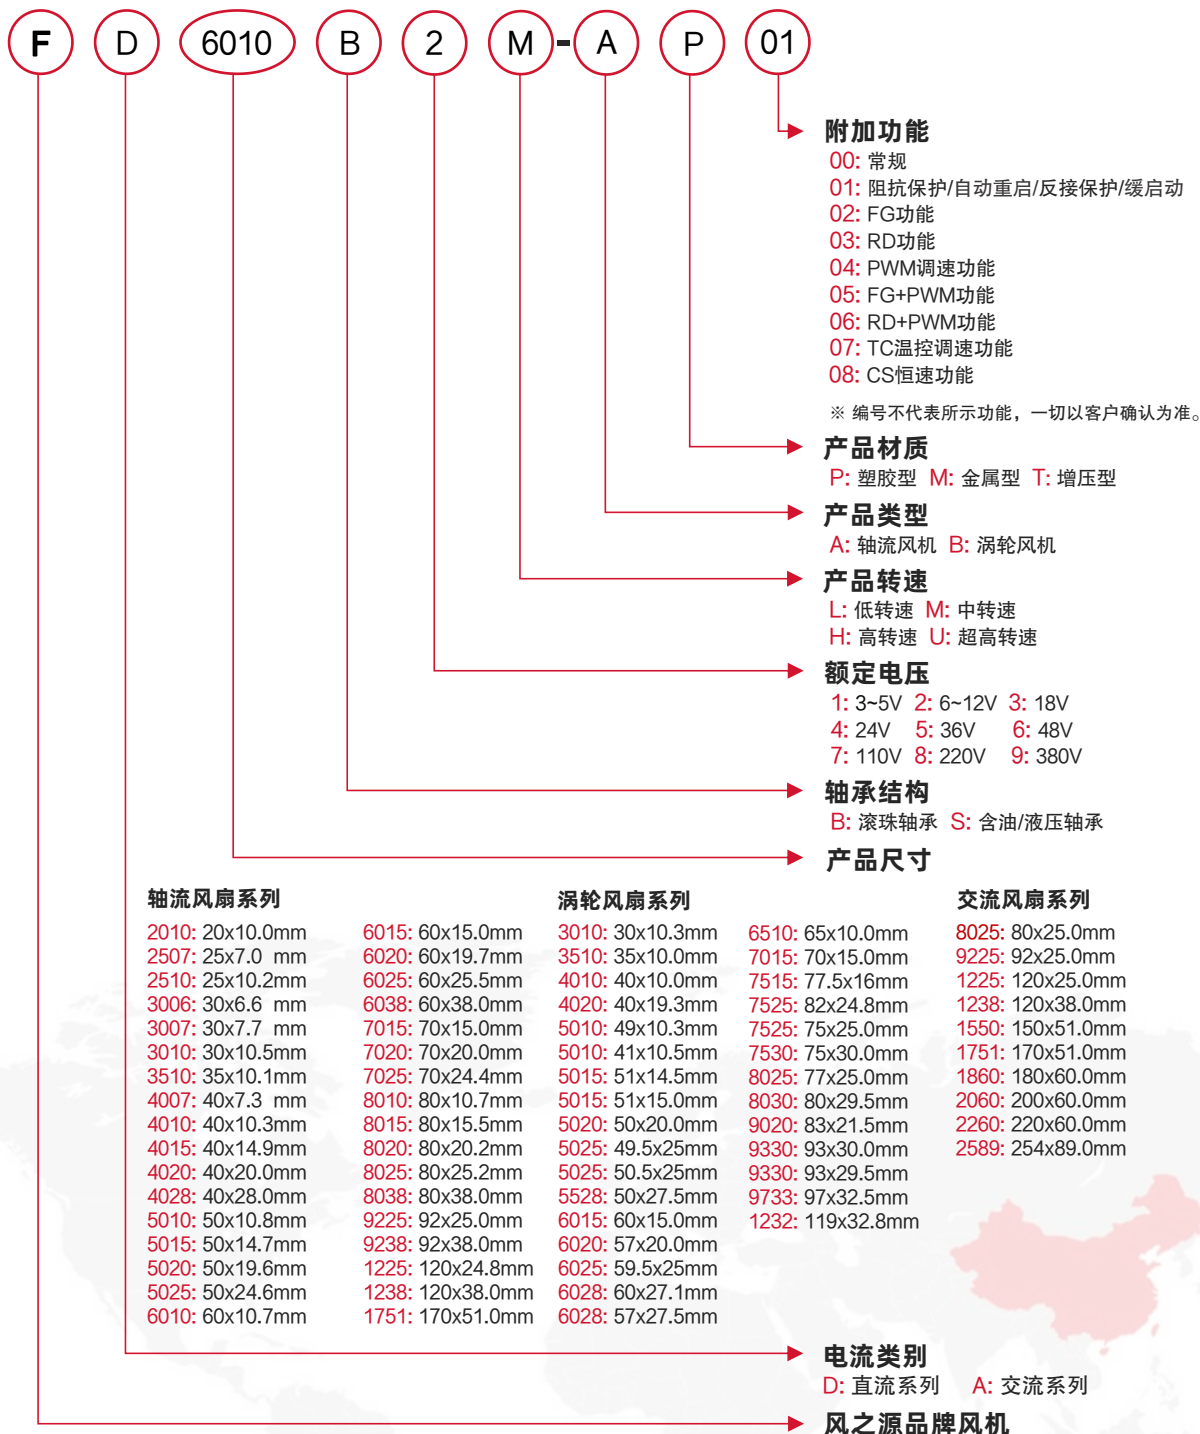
F D 6010 B 2 M - A P 01

附加功能
00: 常规
01: 阻抗保护/自动重启/反接保护/缓启动
02: FG功能
03: RD功能
04: PWM调速功能
05: FG+PWM功能
06: RD+PWM功能
07: TC温控调速功能
08: CS恒速功能
※ 编号不代表所示功能，一切以客户确认为准。

产品材质
P: 塑胶型 M: 金属型 T: 增压型

产品类型
A: 轴流风机 B: 涡轮风机

产品转速
L: 低转速 M: 中转速
H: 高转速 U: 超高转速

额定电压
1: 3~5V 2: 6~12V 3: 18V
4: 24V 5: 36V 6: 48V
7: 110V 8: 220V 9: 380V

轴承结构
B: 滚珠轴承 S: 含油/液压轴承

产品尺寸

轴流风扇系列
2010: 20x10.0mm
2507: 25x7.0 mm
2510: 25x10.2mm
3006: 30x6.6 mm
3007: 30x7.7 mm
3010: 30x10.5mm
3510: 35x10.1mm
4007: 40x7.3 mm
4010: 40x10.3mm
4015: 40x14.9mm
4020: 40x20.0mm
4028: 40x28.0mm
5010: 50x10.8mm
5015: 50x14.7mm
5020: 50x19.6mm
5025: 50x24.6mm
6010: 60x10.7mm

6015: 60x15.0mm
6020: 60x19.7mm
6025: 60x25.5mm
6038: 60x38.0mm
7015: 70x15.0mm
7020: 70x20.0mm
7025: 70x24.4mm
8010: 80x10.7mm
8015: 80x15.5mm
8020: 80x20.2mm
8025: 80x25.2mm
8038: 80x38.0mm
9225: 92x25.0mm
9238: 92x38.0mm
1225: 120x24.8mm
1238: 120x38.0mm
1751: 170x51.0mm

涡轮风扇系列
3010: 30x10.3mm
3510: 35x10.0mm
4010: 40x10.0mm
4020: 40x19.3mm
5010: 49x10.3mm
5010: 41x10.5mm
5015: 51x14.5mm
5015: 51x15.0mm
5020: 50x20.0mm
5025: 49.5x25mm
5025: 50.5x25mm
5528: 50x27.5mm
6015: 60x15.0mm
6020: 57x20.0mm
6025: 59.5x25mm
6028: 60x27.1mm
6028: 57x27.5mm

6510: 65x10.0mm
7015: 70x15.0mm
7515: 77.5x16mm
7525: 82x24.8mm
7525: 75x25.0mm
7530: 75x30.0mm
8025: 77x25.0mm
8030: 80x29.5mm
9020: 83x21.5mm
9330: 93x30.0mm
9330: 93x29.5mm
9733: 97x32.5mm
1232: 119x32.8mm

交流风扇系列
8025: 80x25.0mm
9225: 92x25.0mm
1225: 120x25.0mm
1238: 120x38.0mm
1550: 150x51.0mm
1751: 170x51.0mm
1860: 180x60.0mm
2060: 200x60.0mm
2260: 220x60.0mm
2589: 254x89.0mm

电流类别
D: 直流系列 A: 交流系列

风之源品牌风机